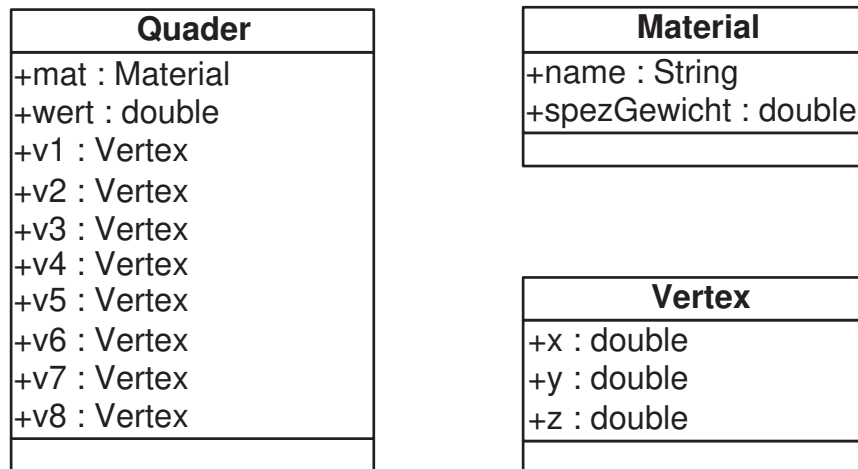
Quader
+mat : Material
+wert : double
+v1 : Vertex
+v2 : Vertex
+v3 : Vertex
+v4 : Vertex
+v5 : Vertex
+v6 : Vertex
+v7 : Vertex
+v8 : Vertex

Material
+name : String
+spezGewicht : double

Vertex
+x : double
+y : double
+z : double